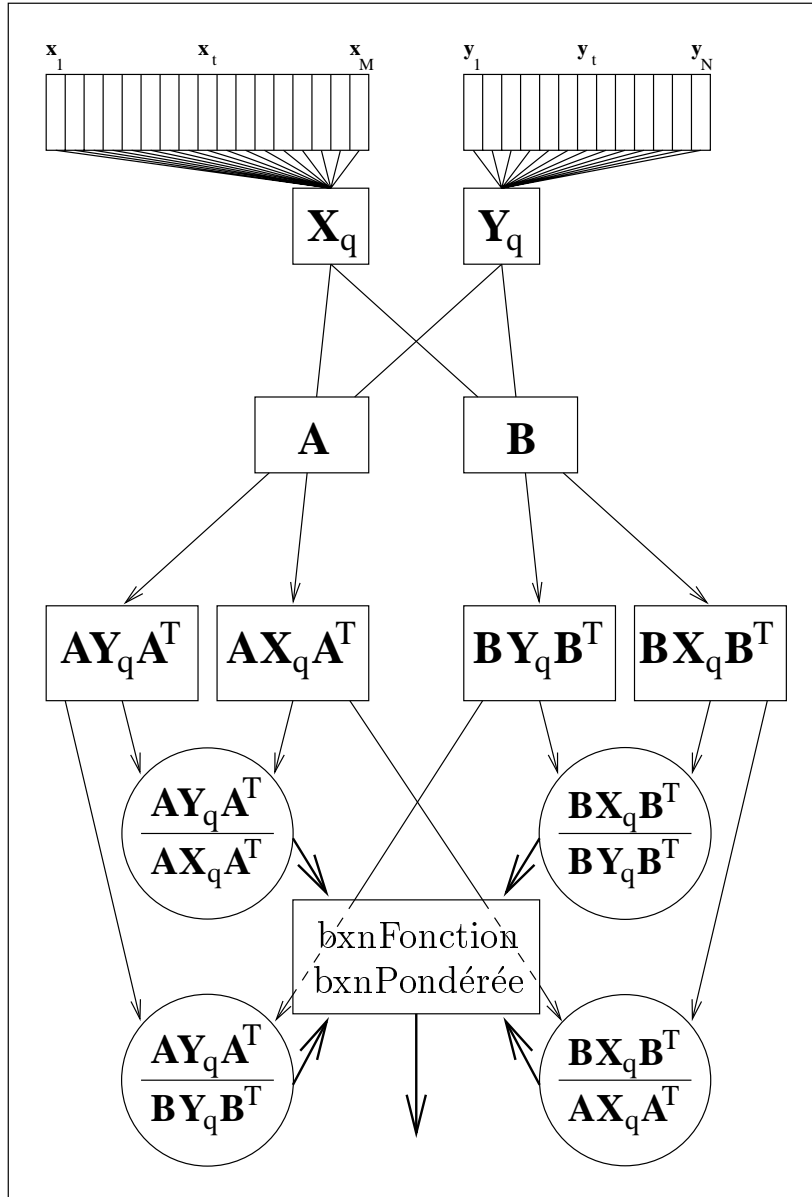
$\mathbf{x}_1$ $\mathbf{x}_t$ $\mathbf{x}_M$

$\mathbf{y}_1$ $\mathbf{y}_t$ $\mathbf{y}_N$

$\mathbf{X}_q$

$\mathbf{Y}_q$

$\mathbf{A}$

$\mathbf{B}$

$\mathbf{A}\mathbf{Y}_q\mathbf{A}^T$

$\mathbf{A}\mathbf{X}_q\mathbf{A}^T$

$\mathbf{B}\mathbf{Y}_q\mathbf{B}^T$

$\mathbf{B}\mathbf{X}_q\mathbf{B}^T$

$\frac{\mathbf{A}\mathbf{Y}_q\mathbf{A}^T}{\mathbf{A}\mathbf{X}_q\mathbf{A}^T}$

$\frac{\mathbf{B}\mathbf{X}_q\mathbf{B}^T}{\mathbf{B}\mathbf{Y}_q\mathbf{B}^T}$

bxnFonction
bxnPondérée

$\frac{\mathbf{A}\mathbf{Y}_q\mathbf{A}^T}{\mathbf{B}\mathbf{Y}_q\mathbf{B}^T}$

$\frac{\mathbf{B}\mathbf{X}_q\mathbf{B}^T}{\mathbf{A}\mathbf{X}_q\mathbf{A}^T}$